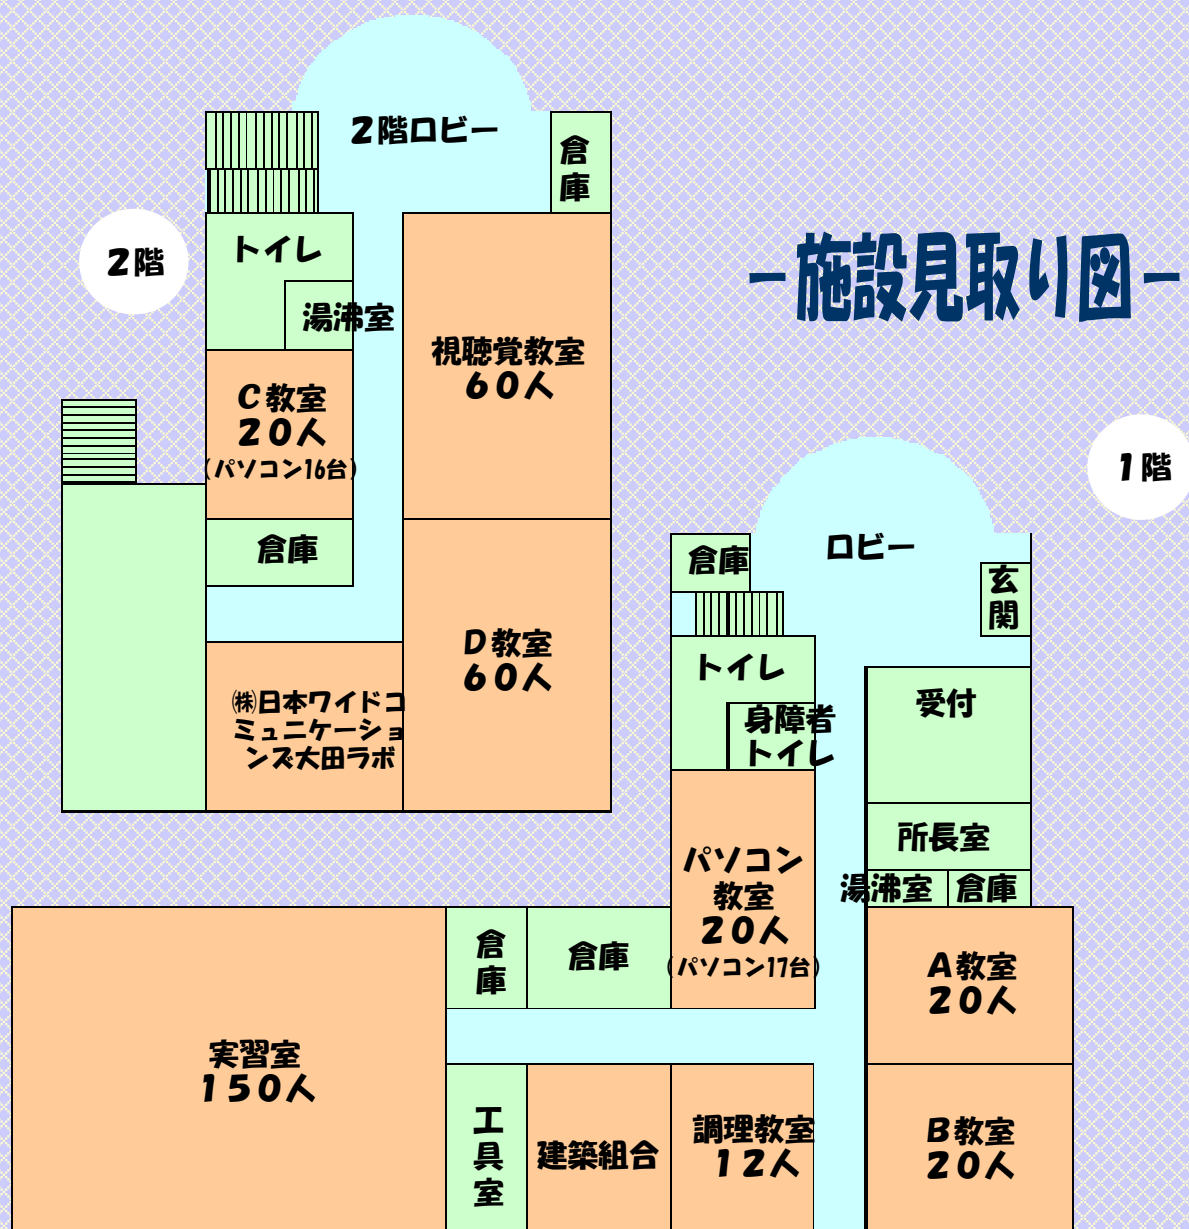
2階ロビー

倉庫

2階

トイレ

湯沸室

視聴覚教室
60人

C教室
20人
(パソコン16台)

倉庫

D教室
60人

㈱日本ワイドコミュニケーションズ大田ラボ

－施設見取り図－

1階

ロビー

倉庫

玄関

トイレ

身障者トイレ

受付

所長室

湯沸室

倉庫

パソコン教室
20人
(パソコン17台)

倉庫

倉庫

A教室
20人

実習室
150人

工具室

建築組合

調理教室
12人

B教室
20人